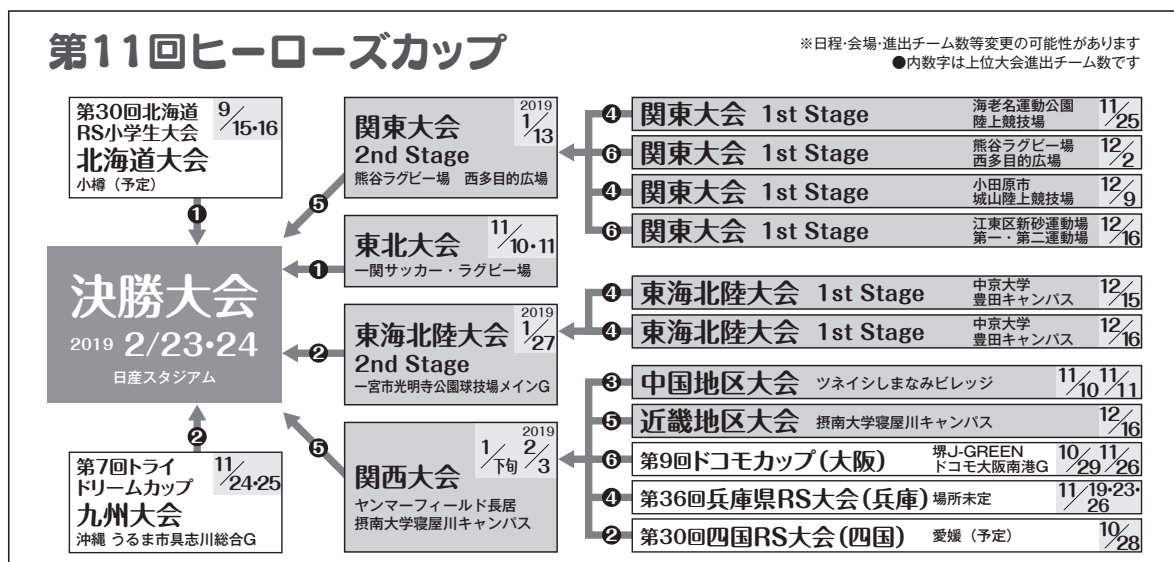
第11回ヒーローズカップ

※日程・会場・進出チーム数等変更の可能性があります
●内数字は上位大会進出チーム数です

第30回北海道RS小学生大会 9/15・16
北海道大会
小樽（予定）

❶

決勝大会
2019 2/23・24
日産スタジアム

❷

第7回トライドリームカップ 11/24・25
九州大会
沖縄 うるま市具志川総合G

❺

関東大会 2019 1/13
2nd Stage
熊谷ラグビー場 西多目的広場

❶

東北大会 11/10・11
一関サッカー・ラグビー場

❷

東海北陸大会 2019 1/27
2nd Stage
一宮市光明寺公園球技場メインG

❺

関西大会 2019 1/下旬 2/3
ヤンマーフィールド長居
摂南大学寝屋川キャンパス

❹ 関東大会 1st Stage 海老名運動公園 陸上競技場 11/25
❻ 関東大会 1st Stage 熊谷ラグビー場 西多目的広場 12/2
❹ 関東大会 1st Stage 小田原市 城山陸上競技場 12/9
❻ 関東大会 1st Stage 江東区新砂運動場 第一・第二運動場 12/16

❹ 東海北陸大会 1st Stage 中京大学 豊田キャンパス 12/15
❹ 東海北陸大会 1st Stage 中京大学 豊田キャンパス 12/16

❸ 中国地区大会 ツネイシしまなみビレッジ 11/10 11/11
❺ 近畿地区大会 摂南大学寝屋川キャンパス 12/16
❻ 第9回ドコモカップ（大阪） 堺J-GREEN ドコモ大阪南港G 10/29 11/26
❹ 第36回兵庫県RS大会（兵庫） 場所未定 11/19・23・26
❷ 第30回四国RS大会（四国） 愛媛（予定） 10/28